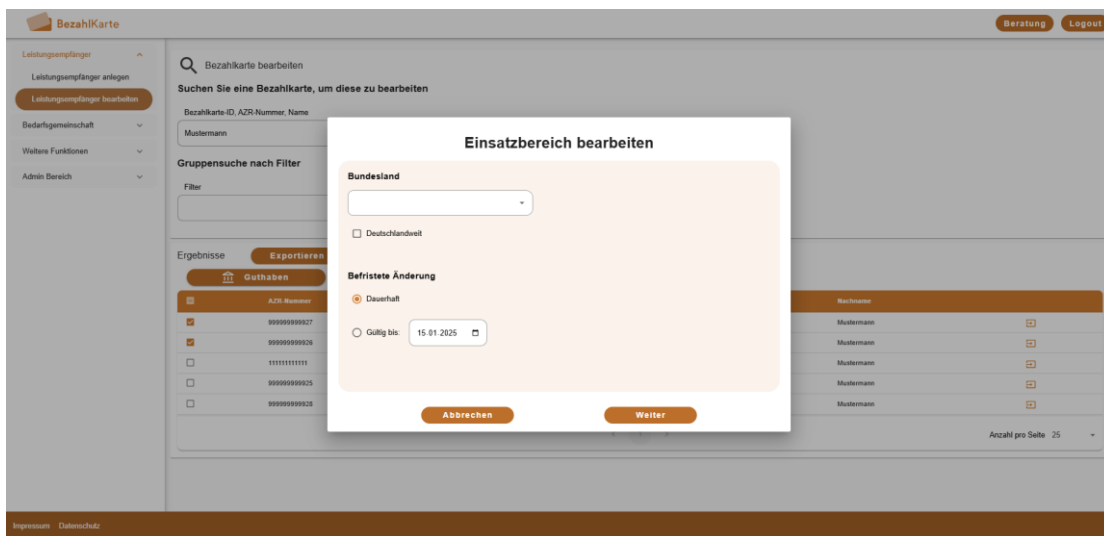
BezahlKarte

Beratung Logout

Leistungsempfänger
Leistungsempfänger anlegen
Leistungsempfänger bearbeiten
Bedarfsgemeinschaft
Weitere Funktionen
Admin Bereich

Bezahlkarte bearbeiten

Suchen Sie eine Bezahlkarte, um diese zu bearbeiten

Bezahlkarte-ID, AZR-Nummer, Name

Mustermann

Gruppensuche nach Filter

Filter

Ergebnisse Exportieren

Guthaben

| | AZR-Nummer | Nachname | |
|---|---|---|---|
| ☑ | 999999999927 | Mustermann | |
| ☑ | 999999999926 | Mustermann | |
| ☐ | 111111111111 | Mustermann | |
| ☐ | 999999999925 | Mustermann | |
| ☐ | 999999999928 | Mustermann | |

Anzahl pro Seite 25

Einsatzbereich bearbeiten

Bundesland

Deutschlandweit

Befristete Änderung

Dauerhaft

Gültig bis: 15.01.2025

Abbrechen Weiter

Impressum Datenschutz